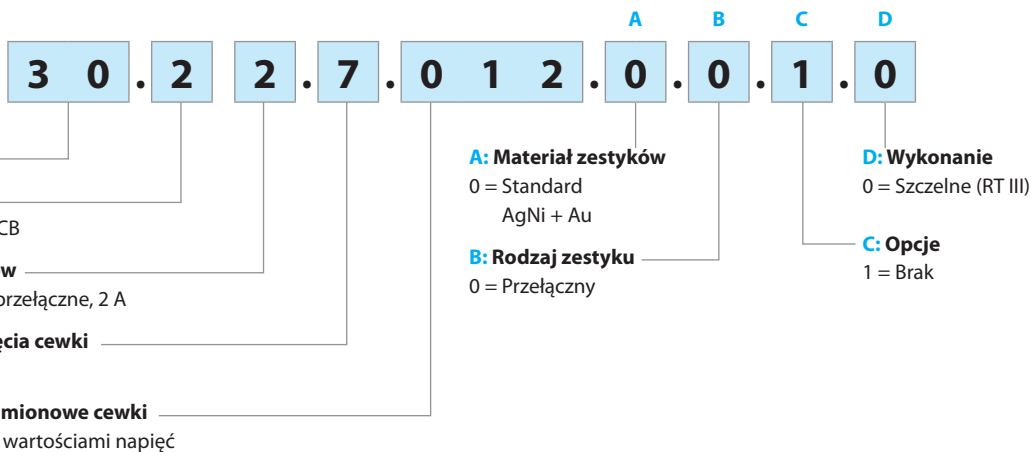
A B C D

3 0 . 2 2 . 7 . 0 1 2 . 0 . 0 . 1 . 0

CB

w

przełączne, 2 A

ęcia cewki

mionowe cewki

wartościami napięć

A: Materiał zestyków
0 = Standard
AgNi + Au

B: Rodzaj zestyku
0 = Przełączny

C: Opcje
1 = Brak

D: Wykonanie
0 = Szczelne (RT III)